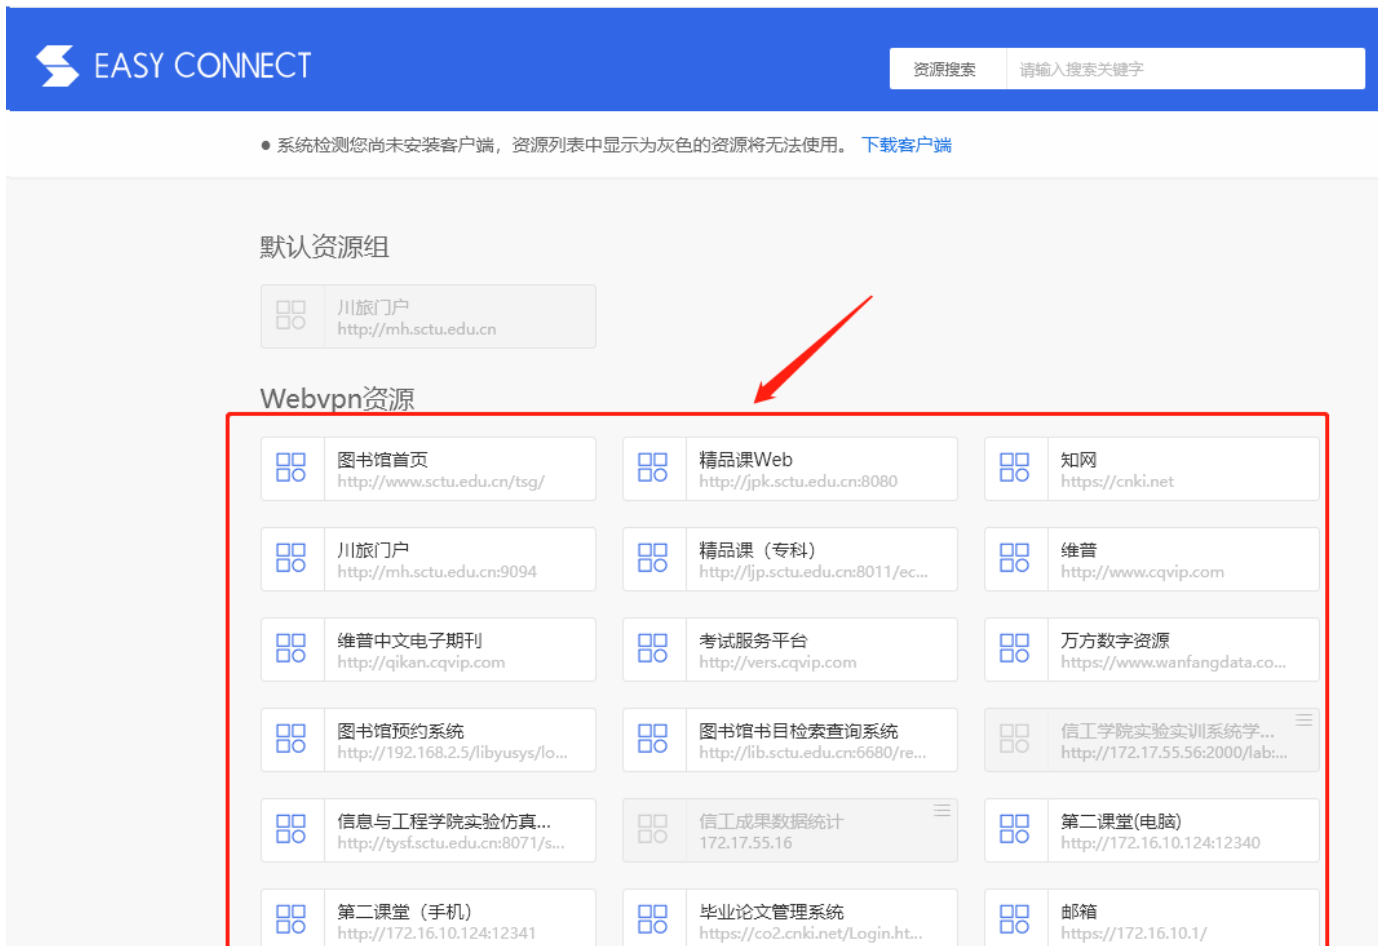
EASY CONNECT

资源搜索 请输入搜索关键字

● 系统检测您尚未安装客户端，资源列表中显示为灰色的资源将无法使用。 下载客户端

默认资源组

川旅门户
http://mh.sctu.edu.cn

Webvpn资源

图书馆首页
http://www.sctu.edu.cn/tsg/

精品课Web
http://jpk.sctu.edu.cn:8080

知网
https://cnki.net

川旅门户
http://mh.sctu.edu.cn:9094

精品课（专科）
http://ljp.sctu.edu.cn:8011/ec...

维普
http://www.cqvip.com

维普中文电子期刊
http://qikan.cqvip.com

考试服务平台
http://vers.cqvip.com

万方数字资源
https://www.wanfangdata.co...

图书馆预约系统
http://192.168.2.5/libyusys/lo...

图书馆书目检索查询系统
http://lib.sctu.edu.cn:6680/re...

信工学院实验实训系统学...
http://172.17.55.56:2000/lab:...

信息与工程学院实验仿真...
http://tysf.sctu.edu.cn:8071/s...

信工成果数据统计
172.17.55.16

第二课堂(电脑)
http://172.16.10.124:12340

第二课堂（手机）
http://172.16.10.124:12341

毕业论文管理系统
https://co2.cnki.net/Login.ht...

邮箱
https://172.16.10.1/